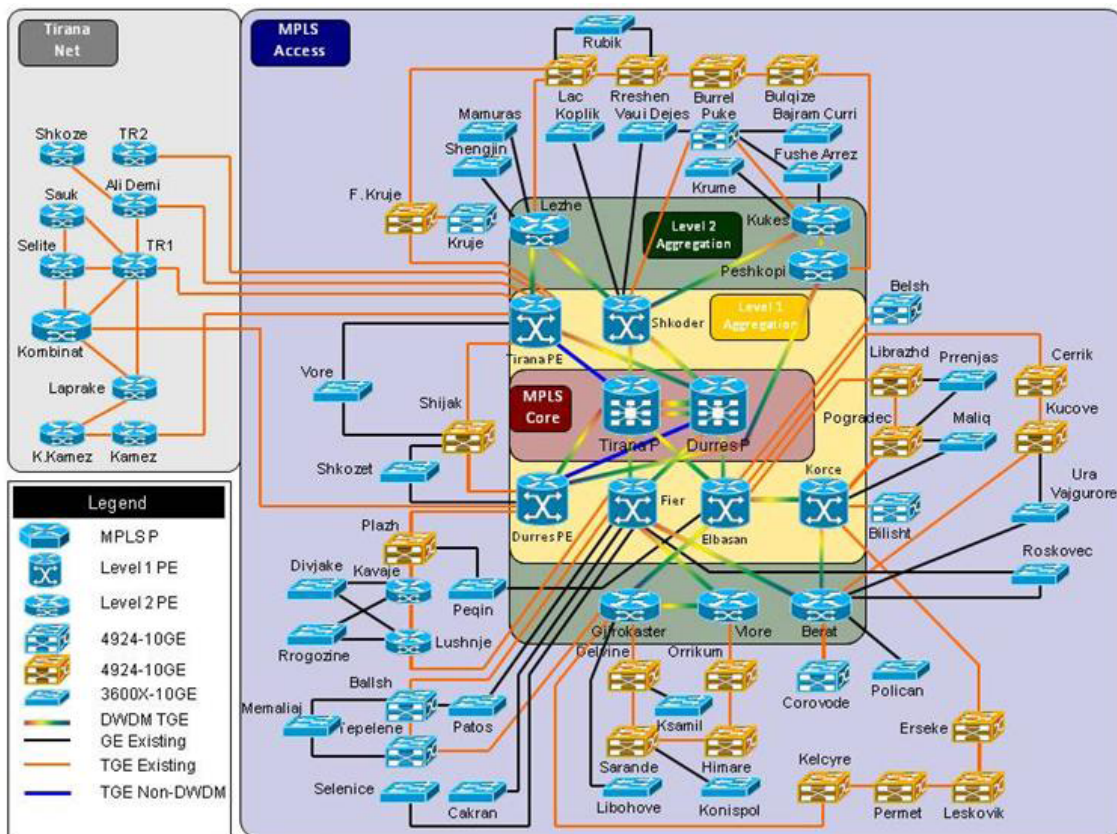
Tirana Net

MPLS Access

Shkoze
TR2
Ali Demi
Sauk
Selite
TR1
Kombinat
Laprake
K.Kamez
Kamez

Rubik
Lac
Rreshen
Burrel
Bulqize
Koplik
Vau i Dejes
Puke
Bajram Curri
Mamuras
Shengjin
Fushe Arrez
Krume
F. Kruje
Kruje
Lezhe
Level 2 Aggregation
Kukes
Peshkopi
Belsh
Tirana PE
Shkoder
Level 1 Aggregation
Librazhd
Prrenjas
Cerrik
Vore
Shijak
MPLS Core
Tirana P
Durres P
Pogradec
Maliq
Kucove
Shkozet
Korce
Ura Vajgurore
Durres PE
Fier
Elbasan
Bilisht
Plazh
Roskovec
Divjake
Kavaje
Peqin
Rrogozine
Lushnje
Gjirokaster
Vlore
Berat
Delvine
Orrikum
Ballsh
Memaliaj
Patos
Tepelene
Ksamil
Corovode
Polican
Sarande
Himare
Erseke
Selenice
Cakran
Libohove
Konispol
Kelcyre
Permet
Leskovik

Legend
MPLS P
Level 1 PE
Level 2 PE
4924-10GE
4924-10GE
3600X-10GE
DWDM TGE
GE Existing
TGE Existing
TGE Non-DWDM